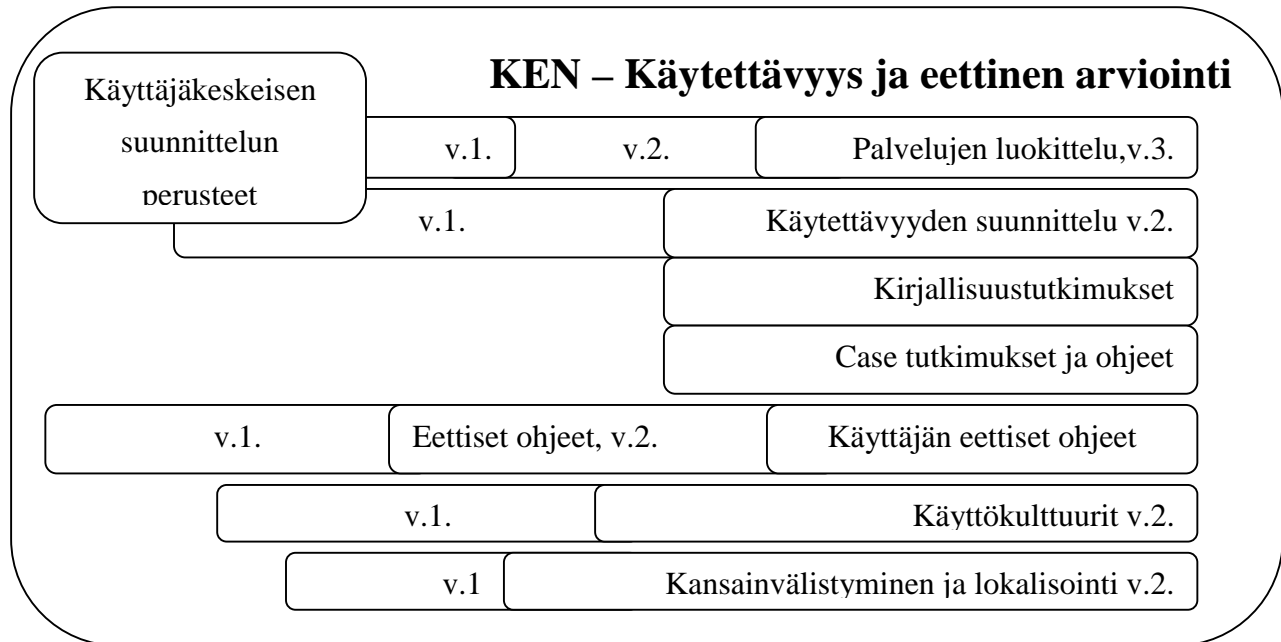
KEN – Käytettävyys ja eettinen arviointi

Käyttäjäkeskeisen suunnittelun perusteet

v.1.

v.2.

Palvelujen luokittelu,v.3.

v.1.

Käytettävyyden suunnittelu v.2.

Kirjallisuustutkimukset

Case tutkimukset ja ohjeet

v.1.

Eettiset ohjeet, v.2.

Käyttäjän eettiset ohjeet

v.1.

Käyttökulttuurit v.2.

v.1

Kansainvälistyminen ja lokalisointi v.2.